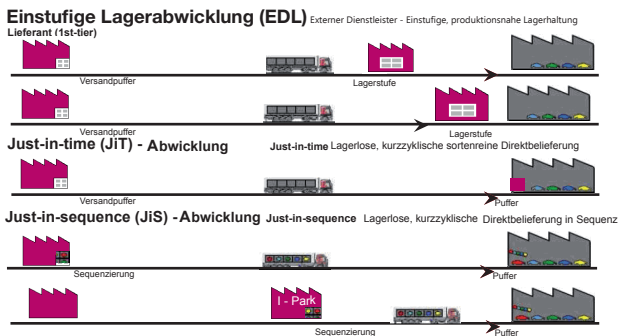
Einstufige Lagerabwicklung (EDL) Externer Dienstleister - Einstufige, produktionsnahe Lagerhaltung

Lieferant (1st-tier)

Versandpuffer

Lagerstufe

Versandpuffer

Lagerstufe

Just-in-time (JiT) - Abwicklung Just-in-time Lagerlose, kurzzyklische sortenreine Direktbelieferung

Versandpuffer

Puffer

Just-in-sequence (JiS) - Abwicklung Just-in-sequence Lagerlose, kurzzyklische Direktbelieferung in Sequenz

Sequenzierung

Puffer

I - Park

Sequenzierung

Puffer